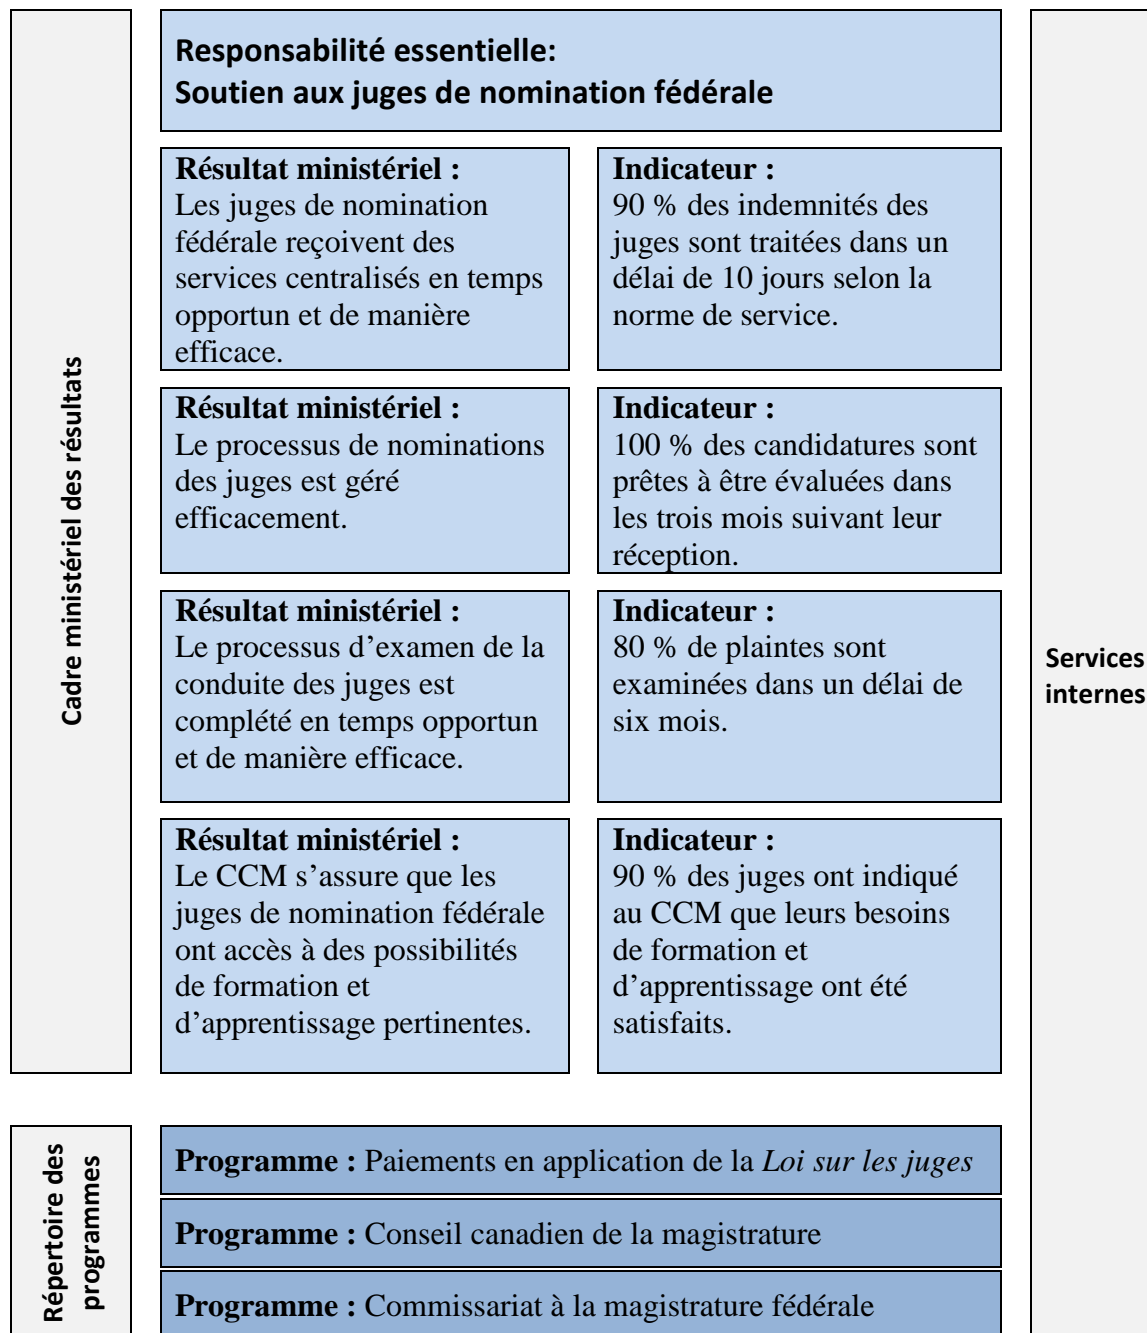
Cadre ministériel des résultats

Responsabilité essentielle:
Soutien aux juges de nomination fédérale

Résultat ministériel : Les juges de nomination fédérale reçoivent des services centralisés en temps opportun et de manière efficace.

Indicateur : 90 % des indemnités des juges sont traitées dans un délai de 10 jours selon la norme de service.

Résultat ministériel : Le processus de nominations des juges est géré efficacement.

Indicateur : 100 % des candidatures sont prêtes à être évaluées dans les trois mois suivant leur réception.

Résultat ministériel : Le processus d'examen de la conduite des juges est complété en temps opportun et de manière efficace.

Indicateur : 80 % de plaintes sont examinées dans un délai de six mois.

Résultat ministériel : Le CCM s'assure que les juges de nomination fédérale ont accès à des possibilités de formation et d'apprentissage pertinentes.

Indicateur : 90 % des juges ont indiqué au CCM que leurs besoins de formation et d'apprentissage ont été satisfaits.

Services internes

Répertoire des programmes

Programme : Paiements en application de la *Loi sur les juges*

Programme : Conseil canadien de la magistrature

Programme : Commissariat à la magistrature fédérale